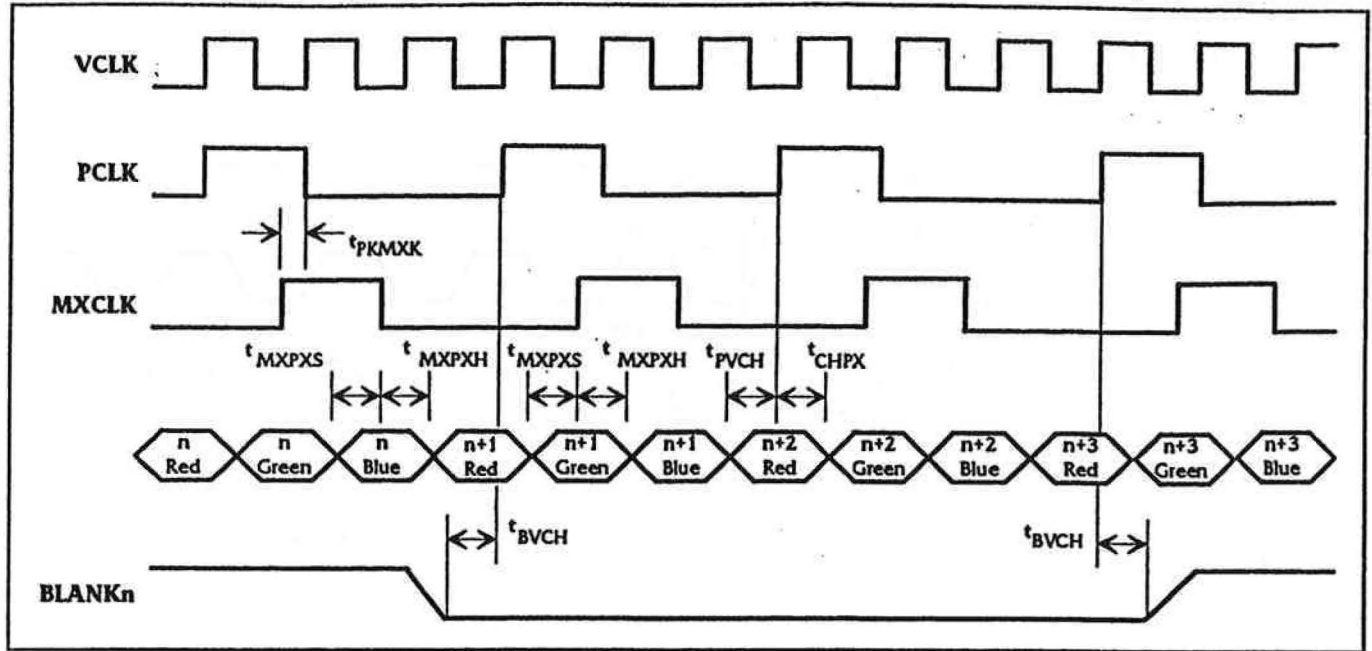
VCLK

PCLK

$t_{PKMXK}$

MXCLK

$t_{MXPXS}$ $t_{MXPXH}$ $t_{MXPXS}$ $t_{MXPXH}$ $t_{PVCH}$ $t_{CHPX}$

n Red
n Green
n Blue
n+1 Red
n+1 Green
n+1 Blue
n+2 Red
n+2 Green
n+2 Blue
n+3 Red
n+3 Green
n+3 Blue

$t_{BVCH}$

$t_{BVCH}$

BLANKn